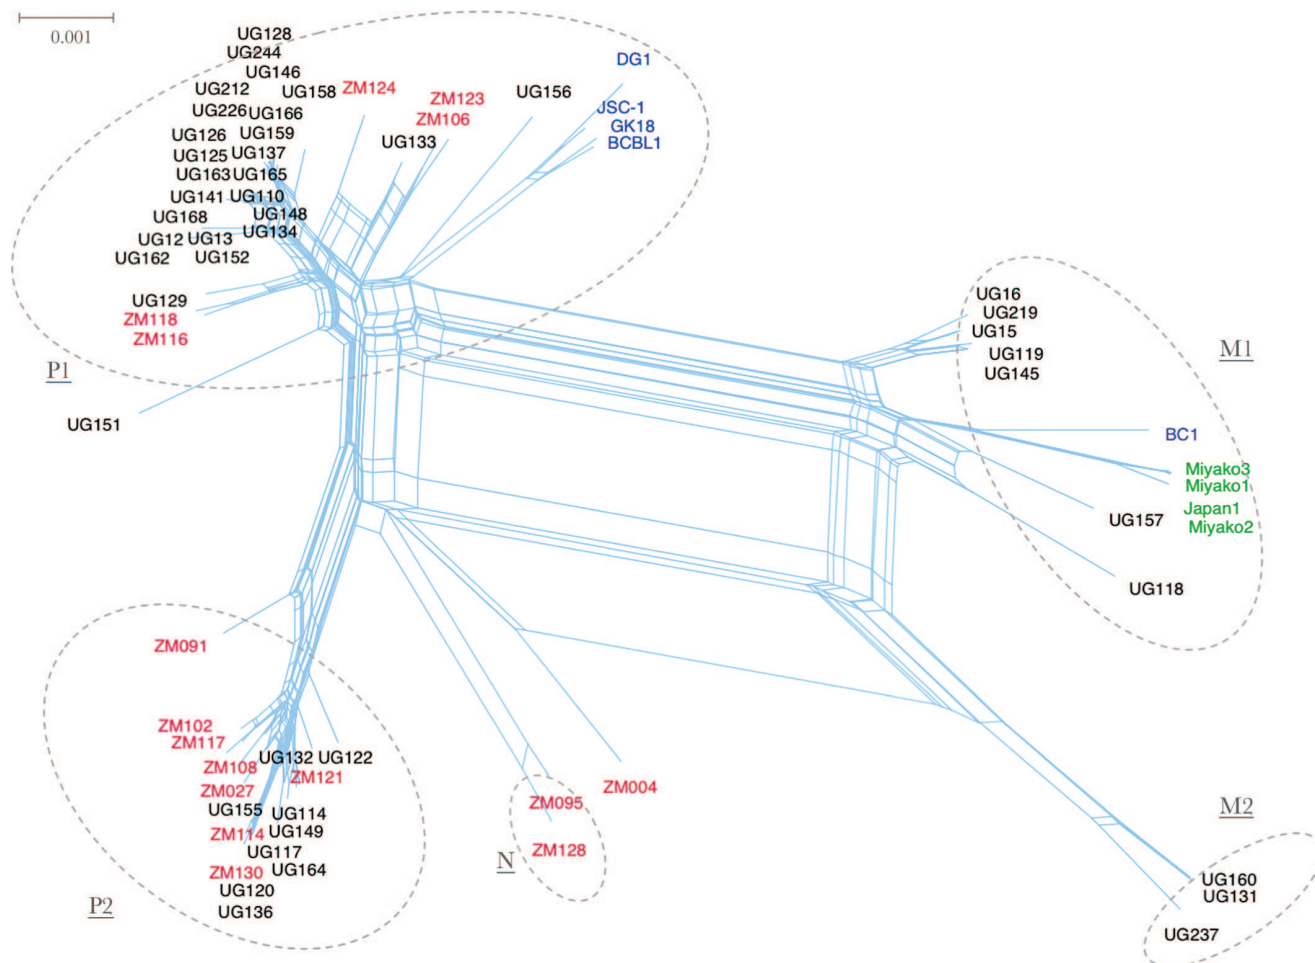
0.001

UG128
UG244
UG146
UG212
UG158
ZM124
UG226
UG166
UG126
UG159
UG125
UG137
UG163
UG165
UG141
UG110
UG168
UG148
UG12
UG13
UG134
UG162
UG152
ZM123
ZM106
UG133
UG156
DG1
JSC-1
GK18
BCBL1
UG129
ZM118
ZM116
P1
UG151

UG16
UG219
UG15
UG119
UG145
M1
BC1
Miyako3
Miyako1
Japan1
Miyako2
UG157
UG118

ZM091
ZM102
ZM117
ZM108
UG132
UG122
ZM121
ZM027
UG155
UG114
ZM114
UG149
UG117
ZM130
UG164
UG120
UG136
P2

ZM095
ZM004
ZM128
N

M2
UG160
UG131
UG237